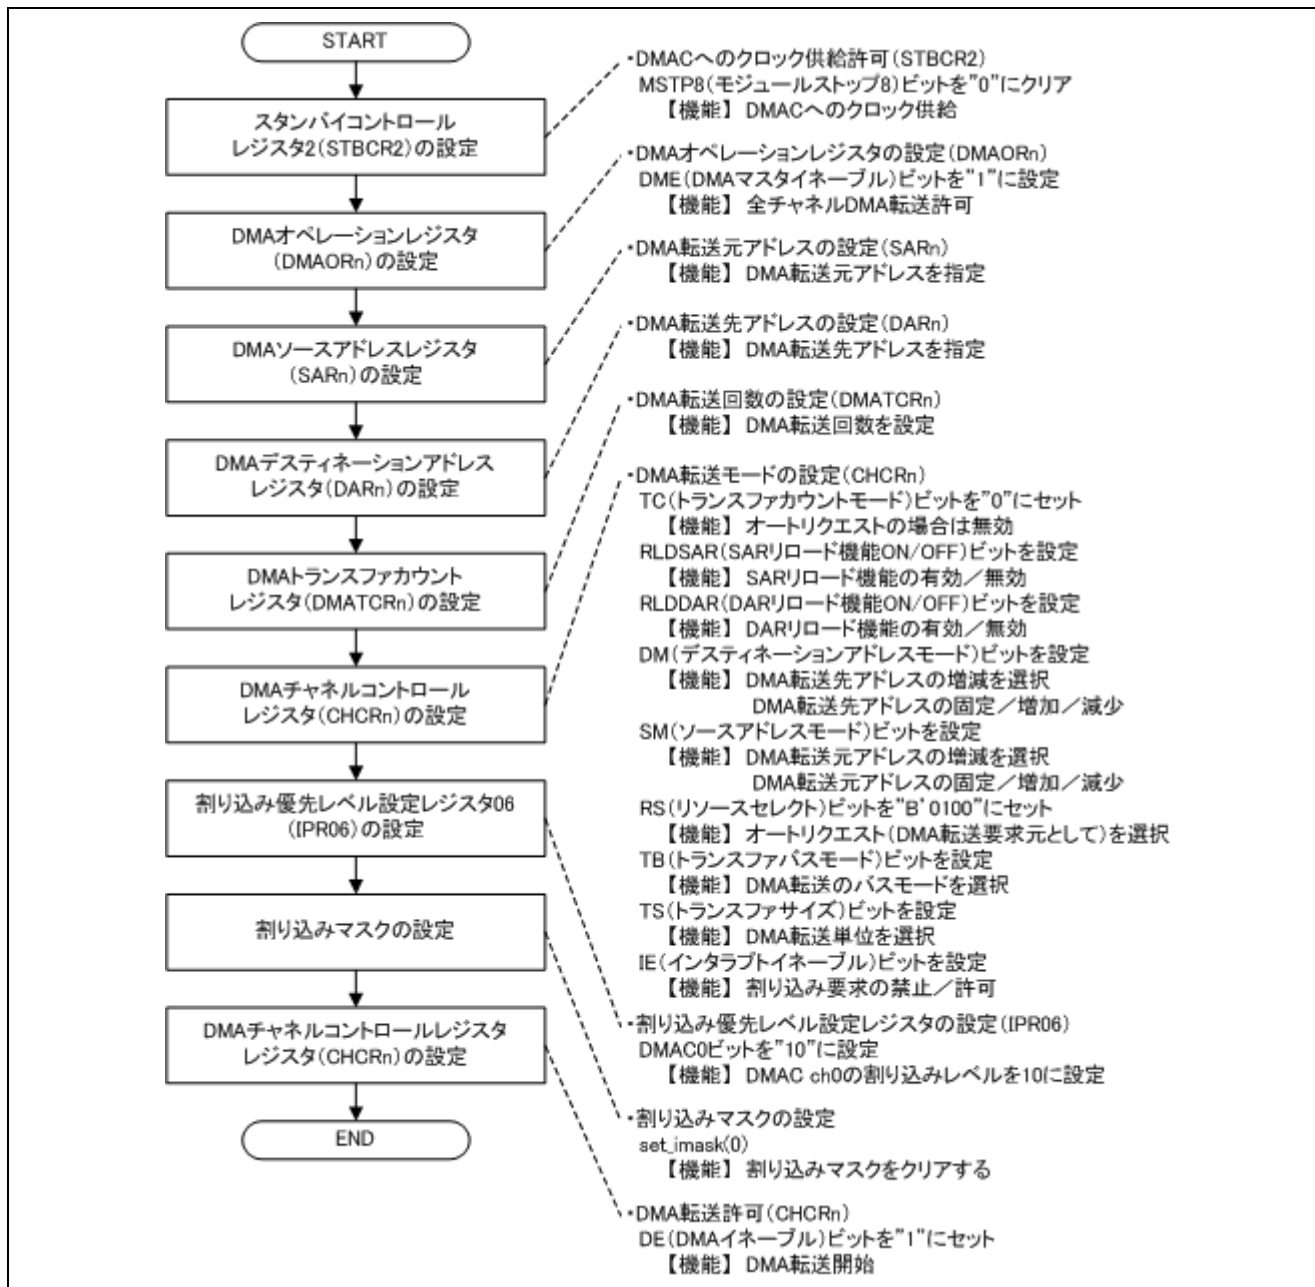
START

スタンバイコントロールレジスタ2(STBCR2)の設定

DMAオペレーションレジスタ(DMAORn)の設定

DMAソースアドレスレジスタ(SARn)の設定

DMAデスティネーションアドレスレジスタ(DARn)の設定

DMAトランスファカウントレジスタ(DMATCRn)の設定

DMAチャネルコントロールレジスタ(CHCRn)の設定

割り込み優先レベル設定レジスタ06(IPR06)の設定

割り込みマスクの設定

DMAチャネルコントロールレジスタレジスタ(CHCRn)の設定

END

・DMACへのクロック供給許可(STBCR2)
MSTP8(モジュールストップ8)ビットを"0"にクリア
【機能】 DMACへのクロック供給

・DMAオペレーションレジスタの設定(DMAORn)
DME(DMAマスタイネーブル)ビットを"1"に設定
【機能】 全チャネルDMA転送許可

・DMA転送元アドレスの設定(SARn)
【機能】 DMA転送元アドレスを指定

・DMA転送先アドレスの設定(DARn)
【機能】 DMA転送先アドレスを指定

・DMA転送回数の設定(DMATCRn)
【機能】 DMA転送回数を設定

・DMA転送モードの設定(CHCRn)
TC(トランスファカウントモード)ビットを"0"にセット
【機能】 オートリクエストの場合は無効
RLDSAR(SARリロード機能ON/OFF)ビットを設定
【機能】 SARリロード機能の有効/無効
RLDDAR(DARリロード機能ON/OFF)ビットを設定
【機能】 DARリロード機能の有効/無効
DM(デスティネーションアドレスモード)ビットを設定
【機能】 DMA転送先アドレスの増減を選択
DMA転送先アドレスの固定/増加/減少
SM(ソースアドレスモード)ビットを設定
【機能】 DMA転送元アドレスの増減を選択
DMA転送元アドレスの固定/増加/減少
RS(リソースセレクト)ビットを"B'0100"にセット
【機能】 オートリクエスト(DMA転送要求元として)を選択
TB(トランスファバスモード)ビットを設定
【機能】 DMA転送のバスモードを選択
TS(トランスファサイズ)ビットを設定
【機能】 DMA転送単位を選択
IE(インタラプトイネーブル)ビットを設定
【機能】 割り込み要求の禁止/許可

・割り込み優先レベル設定レジスタの設定(IPR06)
DMAC0ビットを"10"に設定
【機能】 DMAC ch0の割り込みレベルを10に設定

・割り込みマスクの設定
set_imask(0)
【機能】 割り込みマスクをクリアする

・DMA転送許可(CHCRn)
DE(DMAイネーブル)ビットを"1"にセット
【機能】 DMA転送開始